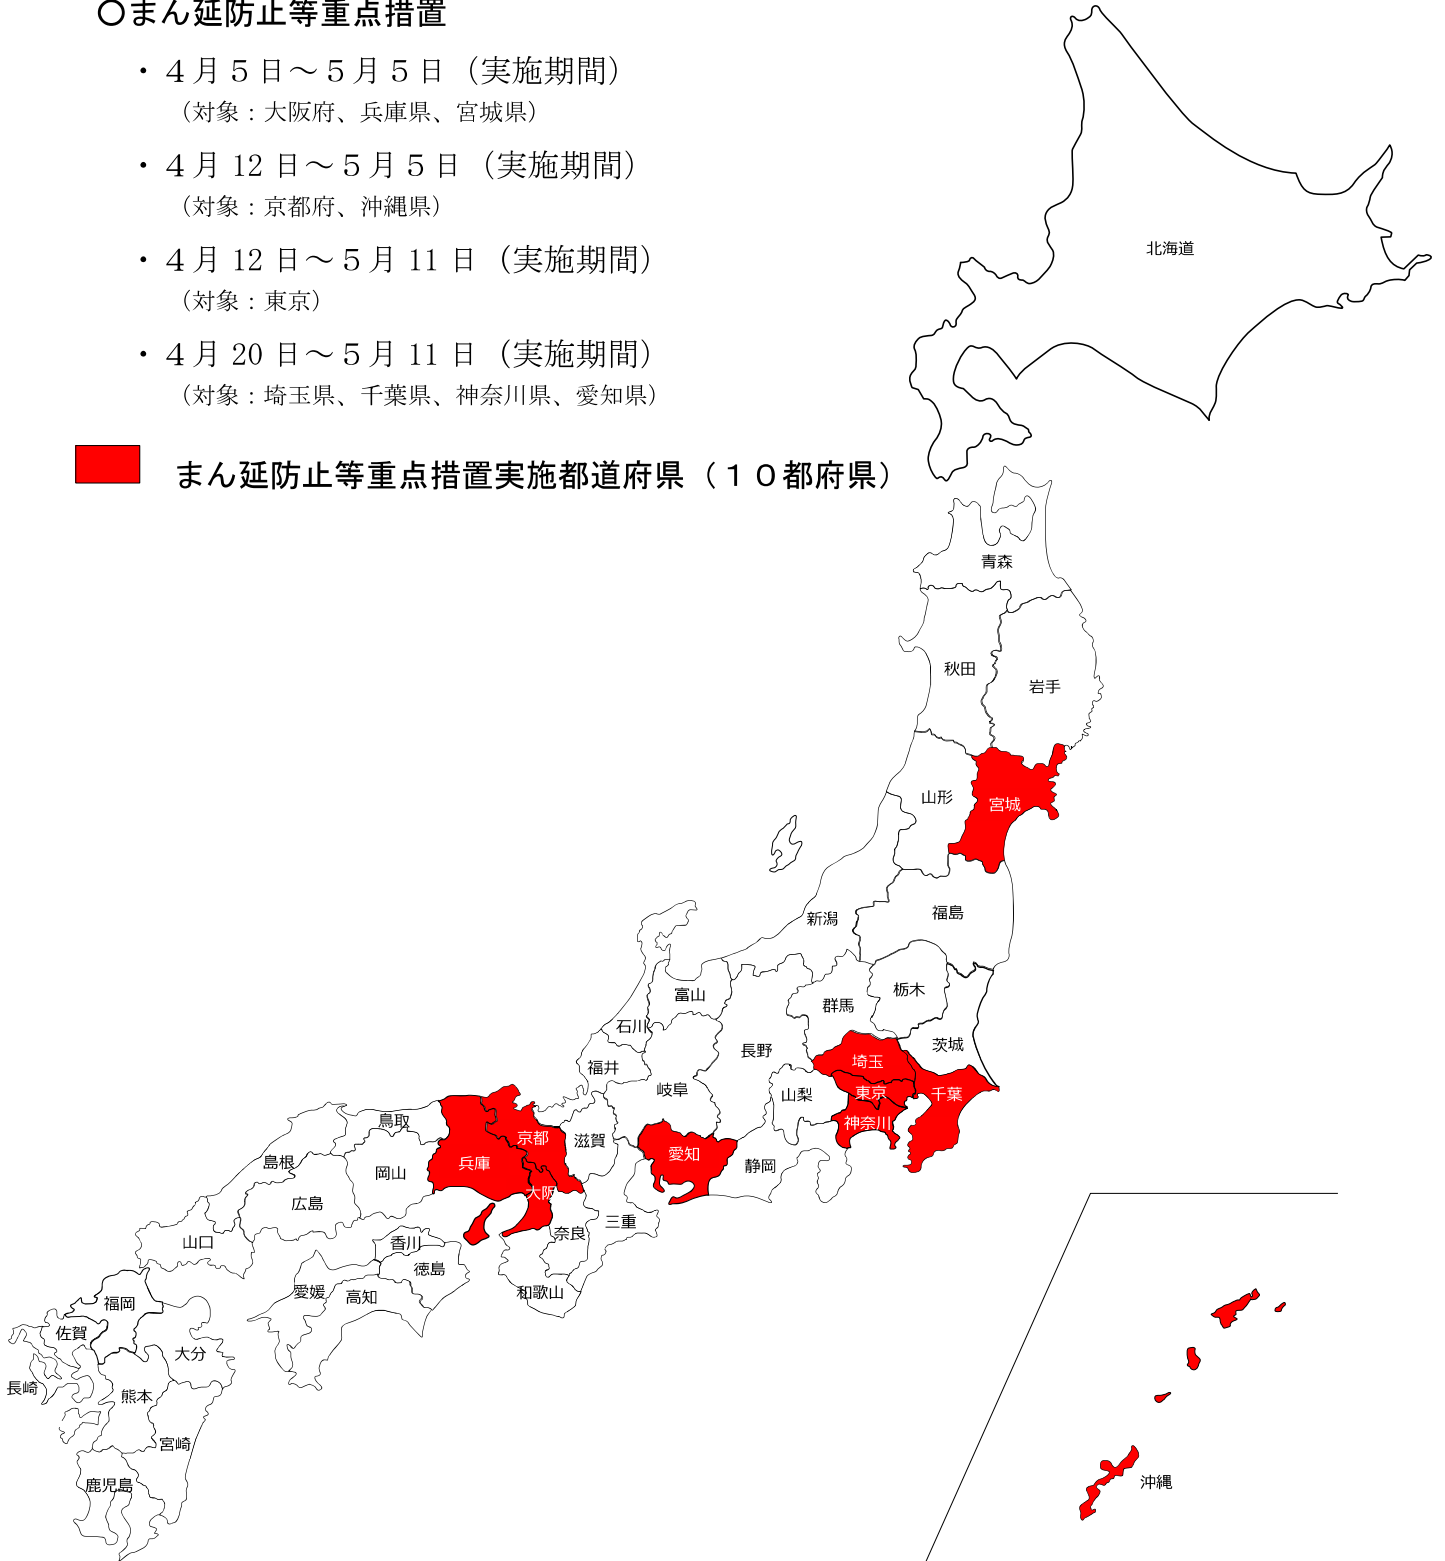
○まん延防止等重点措置

・４月５日～５月５日（実施期間）
（対象：大阪府、兵庫県、宮城県）

・４月 12 日～５月５日（実施期間）
（対象：京都府、沖縄県）

・４月 12 日～５月 11 日（実施期間）
（対象：東京）

・４月 20 日～５月 11 日（実施期間）
（対象：埼玉県、千葉県、神奈川県、愛知県）

まん延防止等重点措置実施都道府県（１０都府県）

北海道
青森
秋田
岩手
山形
宮城
新潟
福島
富山
栃木
群馬
石川
長野
茨城
埼玉
福井
岐阜
山梨
東京
千葉
鳥取
京都
滋賀
神奈川
島根
兵庫
愛知
静岡
岡山
大阪
広島
三重
奈良
山口
香川
徳島
愛媛
高知
和歌山
福岡
佐賀
大分
長崎
熊本
宮崎
鹿児島
沖縄